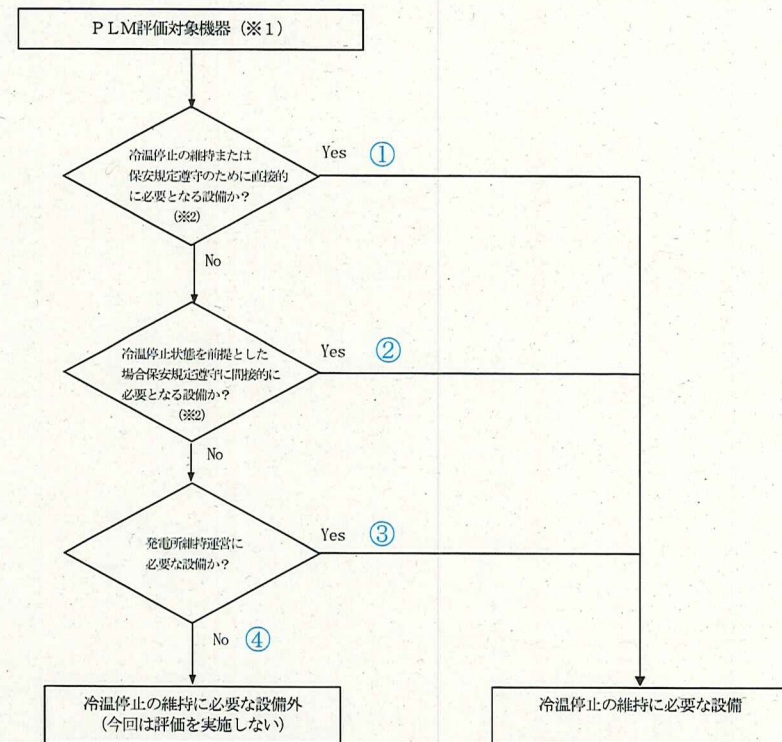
PLM評価対象機器（※1）

冷温停止の維持または保安規定遵守のために直接的に必要となる設備か？（※2）

Yes ①

No

冷温停止状態を前提とした場合保安規定遵守に間接的に必要となる設備か？（※2）

Yes ②

No

発電所維持運営に必要な設備か？

Yes ③

No ④

冷温停止の維持に必要な設備外
（今回は評価を実施しない）

冷温停止の維持に必要な設備